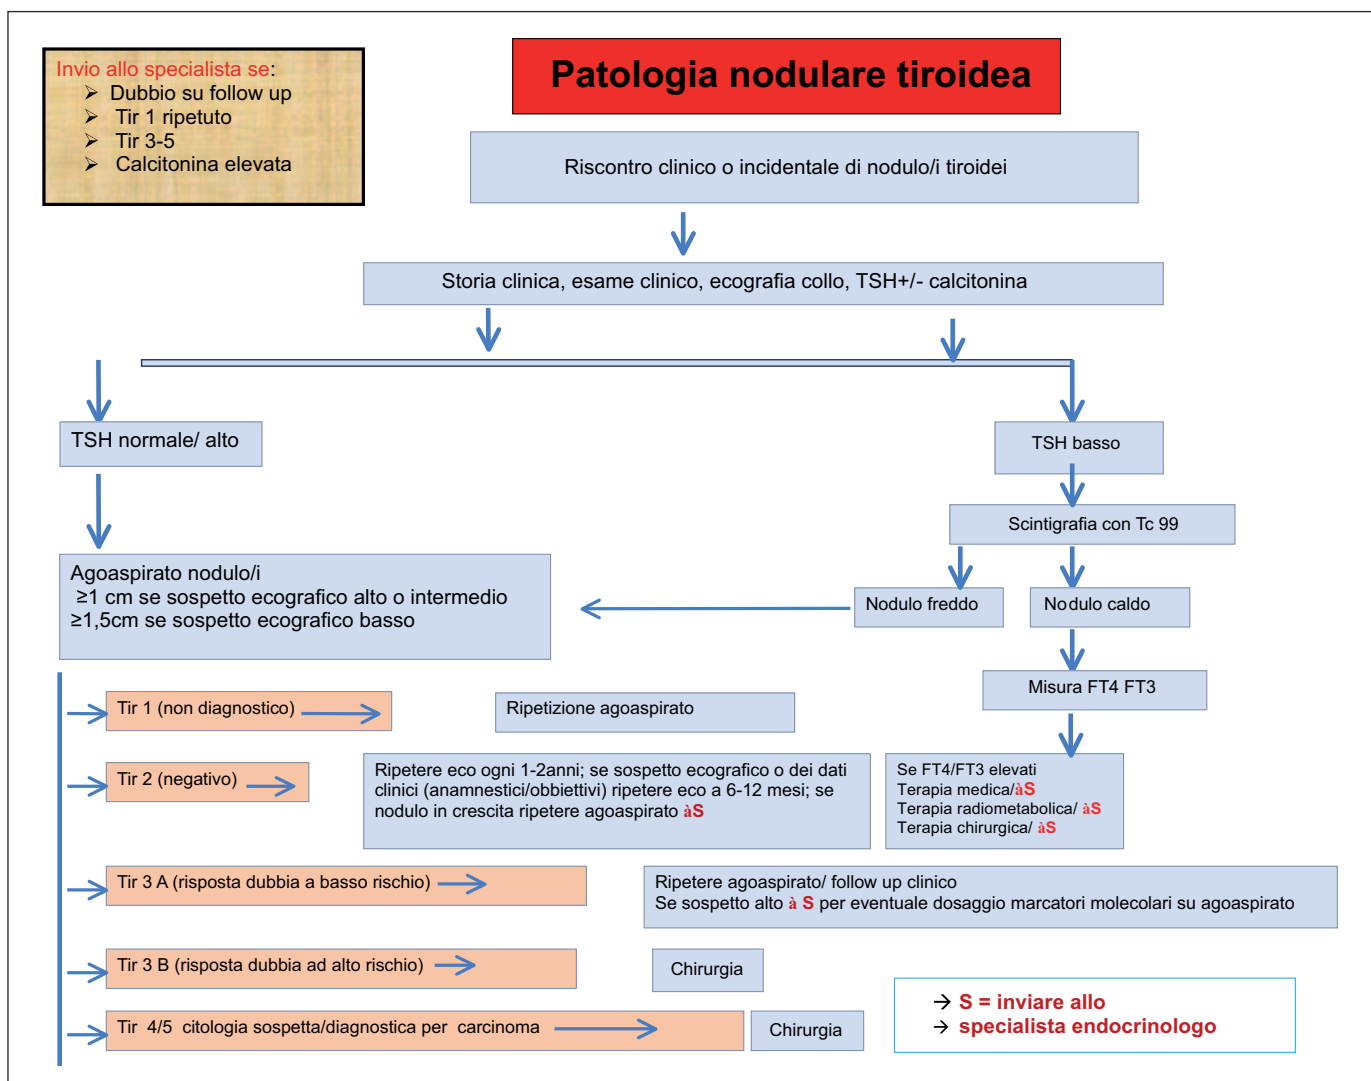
Invio allo specialista se:
➢ Dubbio su follow up
➢ Tir 1 ripetuto
➢ Tir 3-5
➢ Calcitonina elevata

Patologia nodulare tiroidea

Riscontro clinico o incidentale di nodulo/i tiroidei

Storia clinica, esame clinico, ecografia collo, TSH+/- calcitonina

TSH normale/ alto

TSH basso

Scintigrafia con Tc 99

Agoaspirato nodulo/i
≥1 cm se sospetto ecografico alto o intermedio
≥1,5cm se sospetto ecografico basso

Nodulo freddo

Nodulo caldo

Misura FT4 FT3

Tir 1 (non diagnostico)

Ripetizione agoaspirato

Tir 2 (negativo)

Ripetere eco ogni 1-2anni; se sospetto ecografico o dei dati clinici (anamnestici/obbiettivi) ripetere eco a 6-12 mesi; se nodulo in crescita ripetere agoaspirato àS

Se FT4/FT3 elevati
Terapia medica/àS
Terapia radiometabolica/ àS
Terapia chirurgica/ àS

Tir 3 A (risposta dubbia a basso rischio)

Ripetere agoaspirato/ follow up clinico
Se sospetto alto à S per eventuale dosaggio marcatori molecolari su agoaspirato

Tir 3 B (risposta dubbia ad alto rischio)

Chirurgia

Tir 4/5 citologia sospetta/diagnostica per carcinoma

Chirurgia

→ S = inviare allo
→ specialista endocrinologo